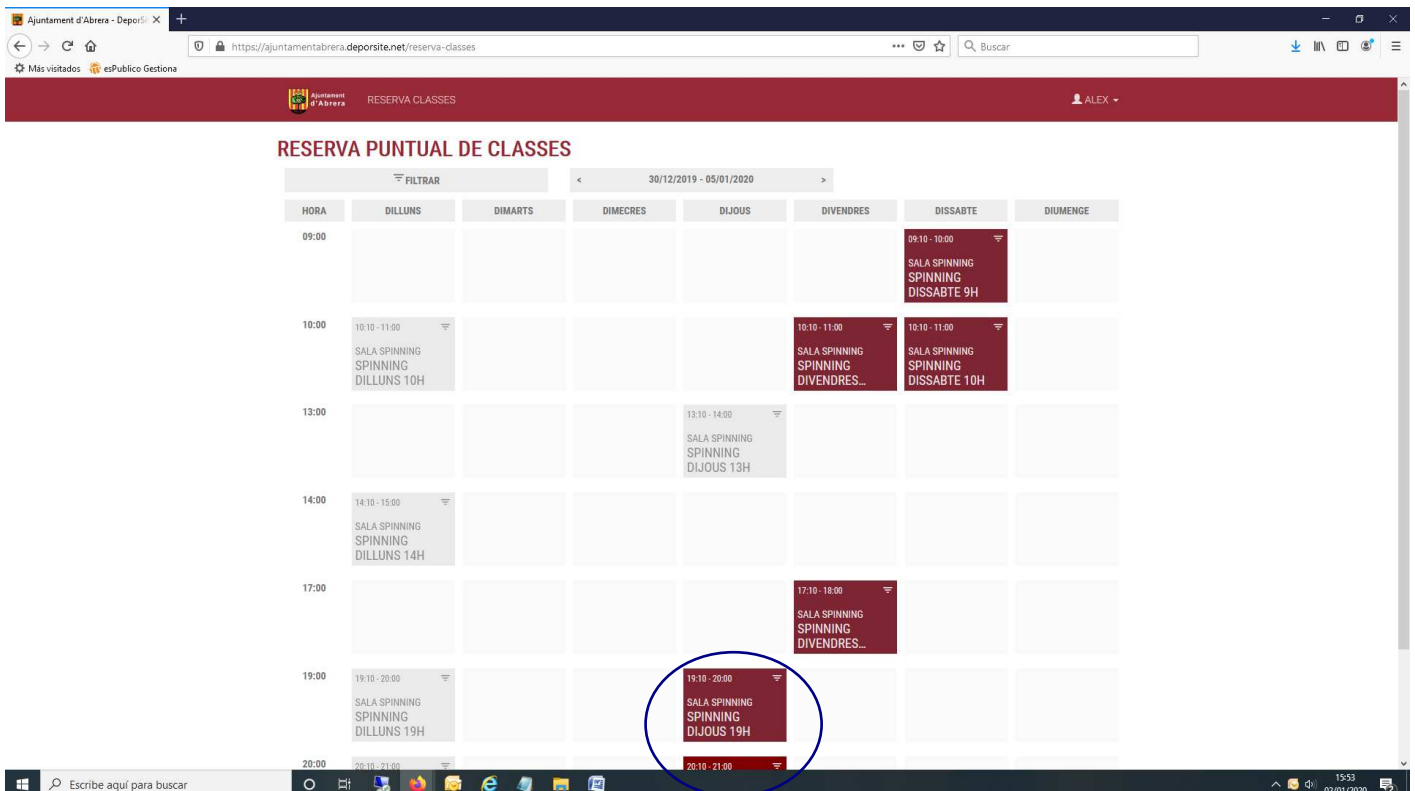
Ajuntament d'Abrera - DeporSi ×  +

https://ajuntamentabrera.deporsite.net/reserva-classes

Buscar

Más visitados  esPublico Gestiona

Ajuntament d'Abrera  RESERVA CLASSES

ALEX

RESERVA PUNTUAL DE CLASSES

FILTRAR

<  30/12/2019 - 05/01/2020  >

| HORA | DILLUNS | DIMARTS | DIMECRES | DIJOUS | DIVENDRES | DISSABTE | DIUMENGE |
|---|---|---|---|---|---|---|---|
| 09:00 | | | | | | 09:10 - 10:00 SALA SPINNING SPINNING DISSABTE 9H | |
| 10:00 | 10:10 - 11:00 SALA SPINNING SPINNING DILLUNS 10H | | | | 10:10 - 11:00 SALA SPINNING SPINNING DIVENDRES... | 10:10 - 11:00 SALA SPINNING SPINNING DISSABTE 10H | |
| 13:00 | | | | 13:10 - 14:00 SALA SPINNING SPINNING DIJOUS 13H | | | |
| 14:00 | 14:10 - 15:00 SALA SPINNING SPINNING DILLUNS 14H | | | | | | |
| 17:00 | | | | | 17:10 - 18:00 SALA SPINNING SPINNING DIVENDRES... | | |
| 19:00 | 19:10 - 20:00 SALA SPINNING SPINNING DILLUNS 19H | | | 19:10 - 20:00 SALA SPINNING SPINNING DIJOUS 19H | | | |
| 20:00 | 20:10 - 21:00 | | | 20:10 - 21:00 | | | |

Escribe aquí para buscar

15:53
02/01/2020